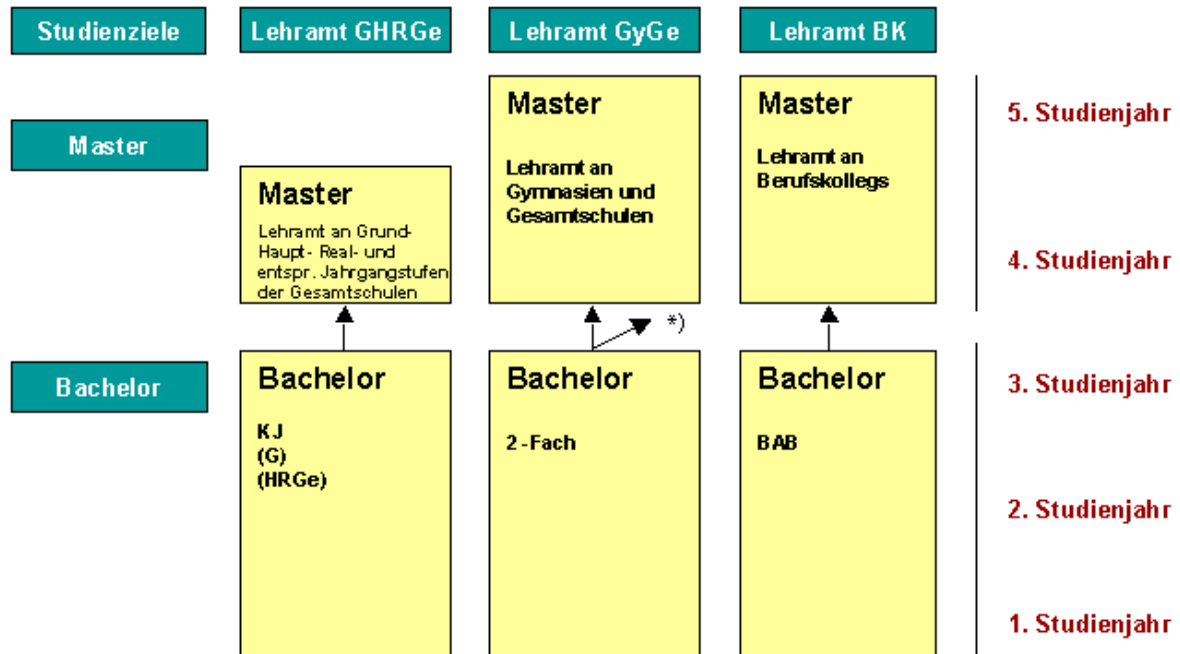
Studienziele

Lehramt GHRGe

Lehramt GyGe

Lehramt BK

Master

Master

Lehramt an Gymnasien und Gesamtschulen

Master

Lehramt an Berufskollegs

5. Studienjahr

Master

Lehramt an Grund- Haupt- Real- und entspr. Jahrgangstufen der Gesamtschulen

4. Studienjahr

*)

Bachelor

Bachelor

KJ
(G)
(HRGe)

Bachelor

2-Fach

Bachelor

BAB

3. Studienjahr

2. Studienjahr

1. Studienjahr